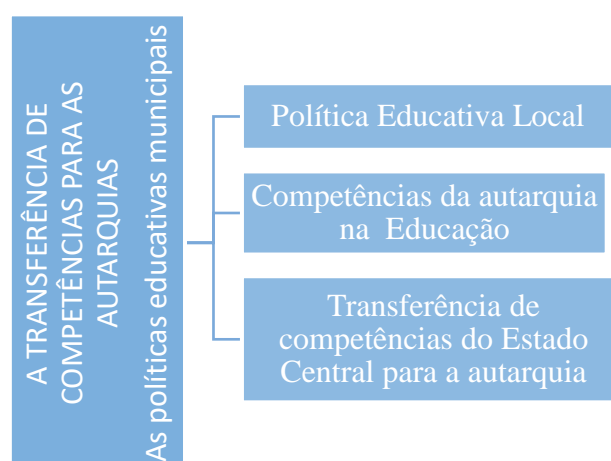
A TRANSFERÊNCIA DE COMPETÊNCIAS PARA AS AUTARQUIAS
As políticas educativas municipais

Política Educativa Local

Competências da autarquia na Educação

Transferência de competências do Estado Central para a autarquia